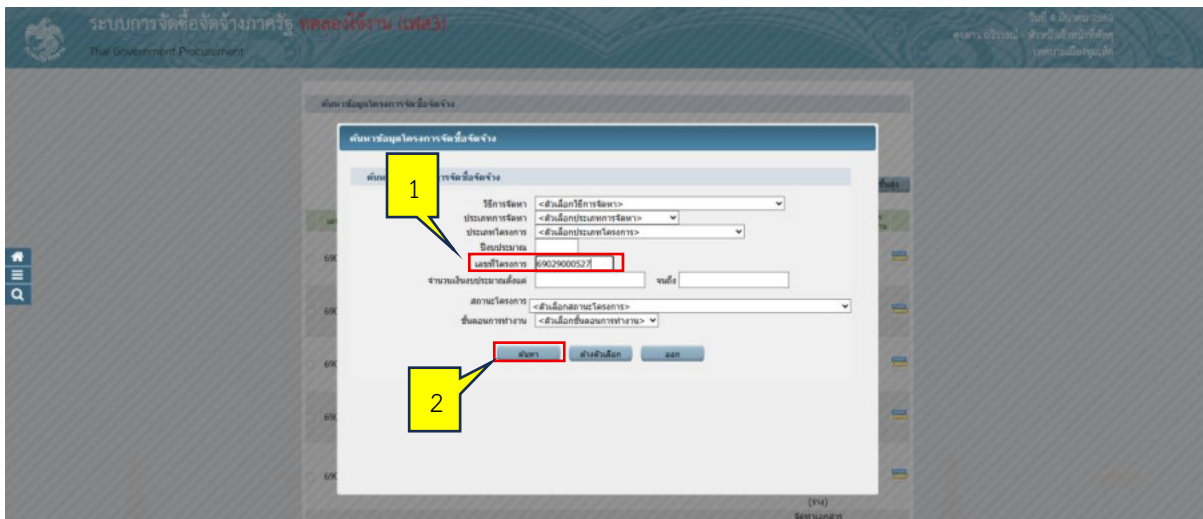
ระบบการจัดซื้อจัดจ้างภาครัฐ ทดลองใช้งาน (เฟส3)

Thai Government Procurement

วันที่ 4 มีนาคม 2562

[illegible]

ค้นหาข้อมูลโครงการจัดซื้อจัดจ้าง

ค้นหาข้อมูลโครงการจัดซื้อจัดจ้าง

ค้นห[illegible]การจัดซื้อจัดจ้าง

1

วิธีการจัดหา <ตัวเลือกวิธีการจัดหา>

ประเภทการจัดหา <ตัวเลือกประเภทการจัดหา>

ประเภทโครงการ <ตัวเลือกประเภทโครงการ>

ปีงบประมาณ

เลขที่โครงการ 69029000527

จำนวนเงินงบประมาณตั้งแต่ จนถึง

สถานะโครงการ <ตัวเลือกสถานะโครงการ>

ขั้นตอนการทำงาน <ตัวเลือกขั้นตอนการทำงาน>

ค้นหา ล้างตัวเลือก ออก

2

690

690

690

690

690

(ราง)

จัดทำเอกสาร